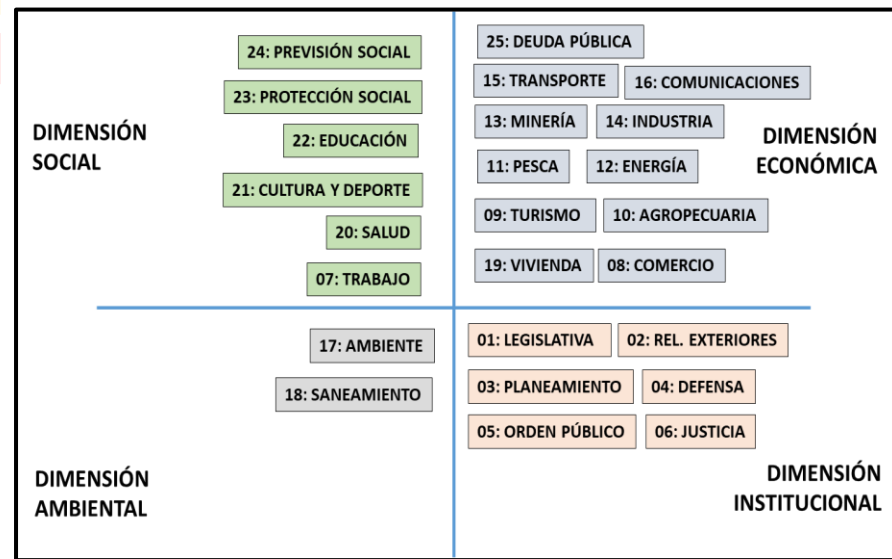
DIMENSIÓN SOCIAL

24: PREVISIÓN SOCIAL
23: PROTECCIÓN SOCIAL
22: EDUCACIÓN
21: CULTURA Y DEPORTE
20: SALUD
07: TRABAJO

25: DEUDA PÚBLICA
15: TRANSPORTE
16: COMUNICACIONES
13: MINERÍA
14: INDUSTRIA
11: PESCA
12: ENERGÍA
09: TURISMO
10: AGROPECUARIA
19: VIVIENDA
08: COMERCIO

DIMENSIÓN ECONÓMICA

17: AMBIENTE
18: SANEAMIENTO

DIMENSIÓN AMBIENTAL

01: LEGISLATIVA
02: REL. EXTERIORES
03: PLANEAMIENTO
04: DEFENSA
05: ORDEN PÚBLICO
06: JUSTICIA

DIMENSIÓN INSTITUCIONAL